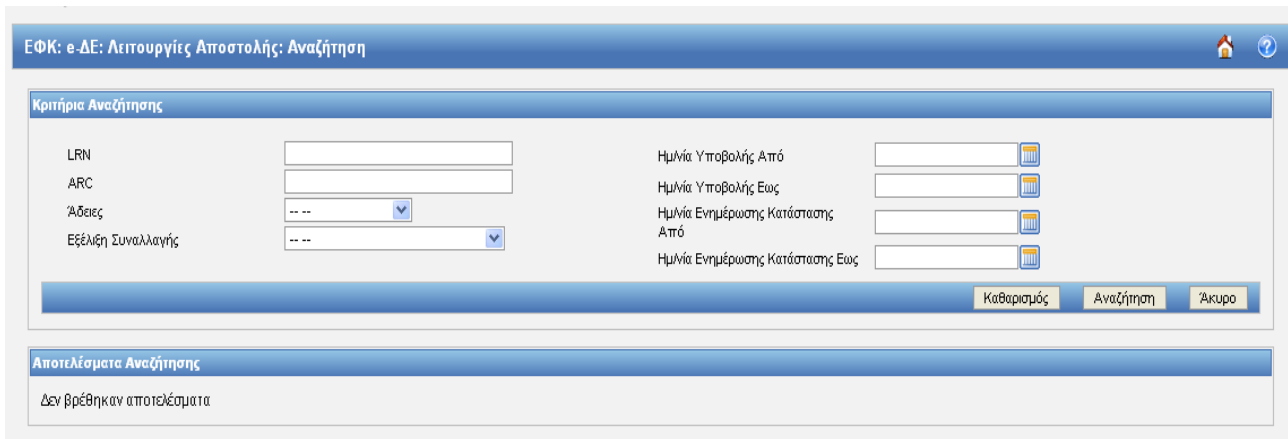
ΕΦΚ: e-ΔΕ: Λειτουργίες Αποστολής: Αναζήτηση

Κριτήρια Αναζήτησης

LRN
ARC
Άδειες -- --
Εξέλιξη Συναλλαγής -- --

Ημ/νία Υποβολής Από
Ημ/νία Υποβολής Εως
Ημ/νία Ενημέρωσης Κατάστασης Από
Ημ/νία Ενημέρωσης Κατάστασης Εως

Καθαρισμός Αναζήτηση Άκυρο

Αποτελέσματα Αναζήτησης

Δεν βρέθηκαν αποτελέσματα